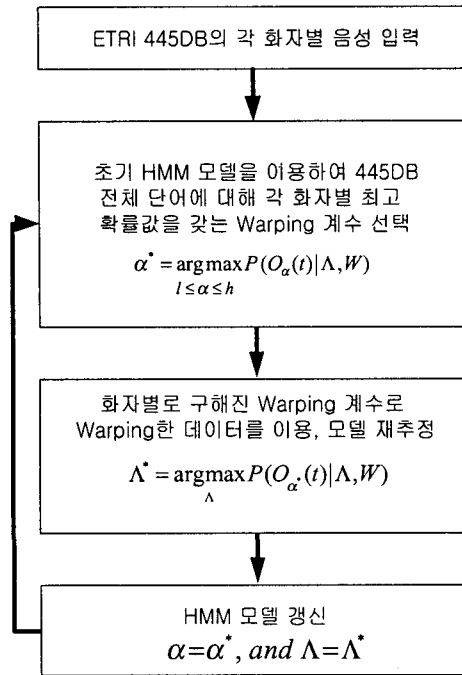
ETRI 445DB의 각 화자별 음성 입력

초기 HMM 모델을 이용하여 445DB 전체 단어에 대해 각 화자별 최고 확률값을 갖는 Warping 계수 선택

$\alpha^* = \underset{l \leq \alpha \leq h}{\arg\max} P(O_\alpha(t)|\Lambda, W)$

화자별로 구해진 Warping 계수로 Warping한 데이터를 이용, 모델 재추정

$\Lambda^* = \underset{\Lambda}{\arg\max} P(O_{\alpha^*}(t)|\Lambda, W)$

HMM 모델 갱신

$\alpha = \alpha^*, and\ \Lambda = \Lambda^*$